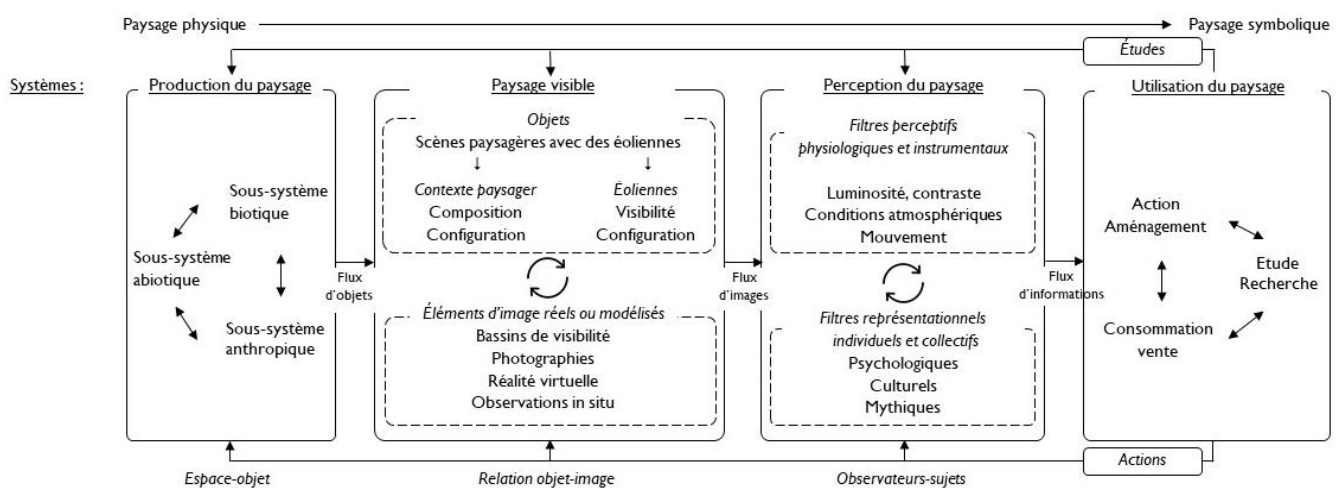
Paysage physique

Paysage symbolique

Études

Systèmes :

Production du paysage

Sous-système biotique

Sous-système abiotique

Sous-système anthropique

Flux d'objets

Paysage visible

Objets

Scènes paysagères avec des éoliennes

Contexte paysager
Composition
Configuration

Éoliennes
Visibilité
Configuration

Éléments d'image réels ou modélisés

Bassins de visibilité
Photographies
Réalité virtuelle
Observations in situ

Flux d'images

Perception du paysage

Filtres perceptifs physiologiques et instrumentaux

Luminosité, contraste
Conditions atmosphériques
Mouvement

Filtres représentationnels individuels et collectifs

Psychologiques
Culturels
Mythiques

Flux d'informations

Utilisation du paysage

Action
Aménagement

Etude
Recherche

Consommation
vente

Actions

Espace-objet

Relation objet-image

Observateurs-sujets